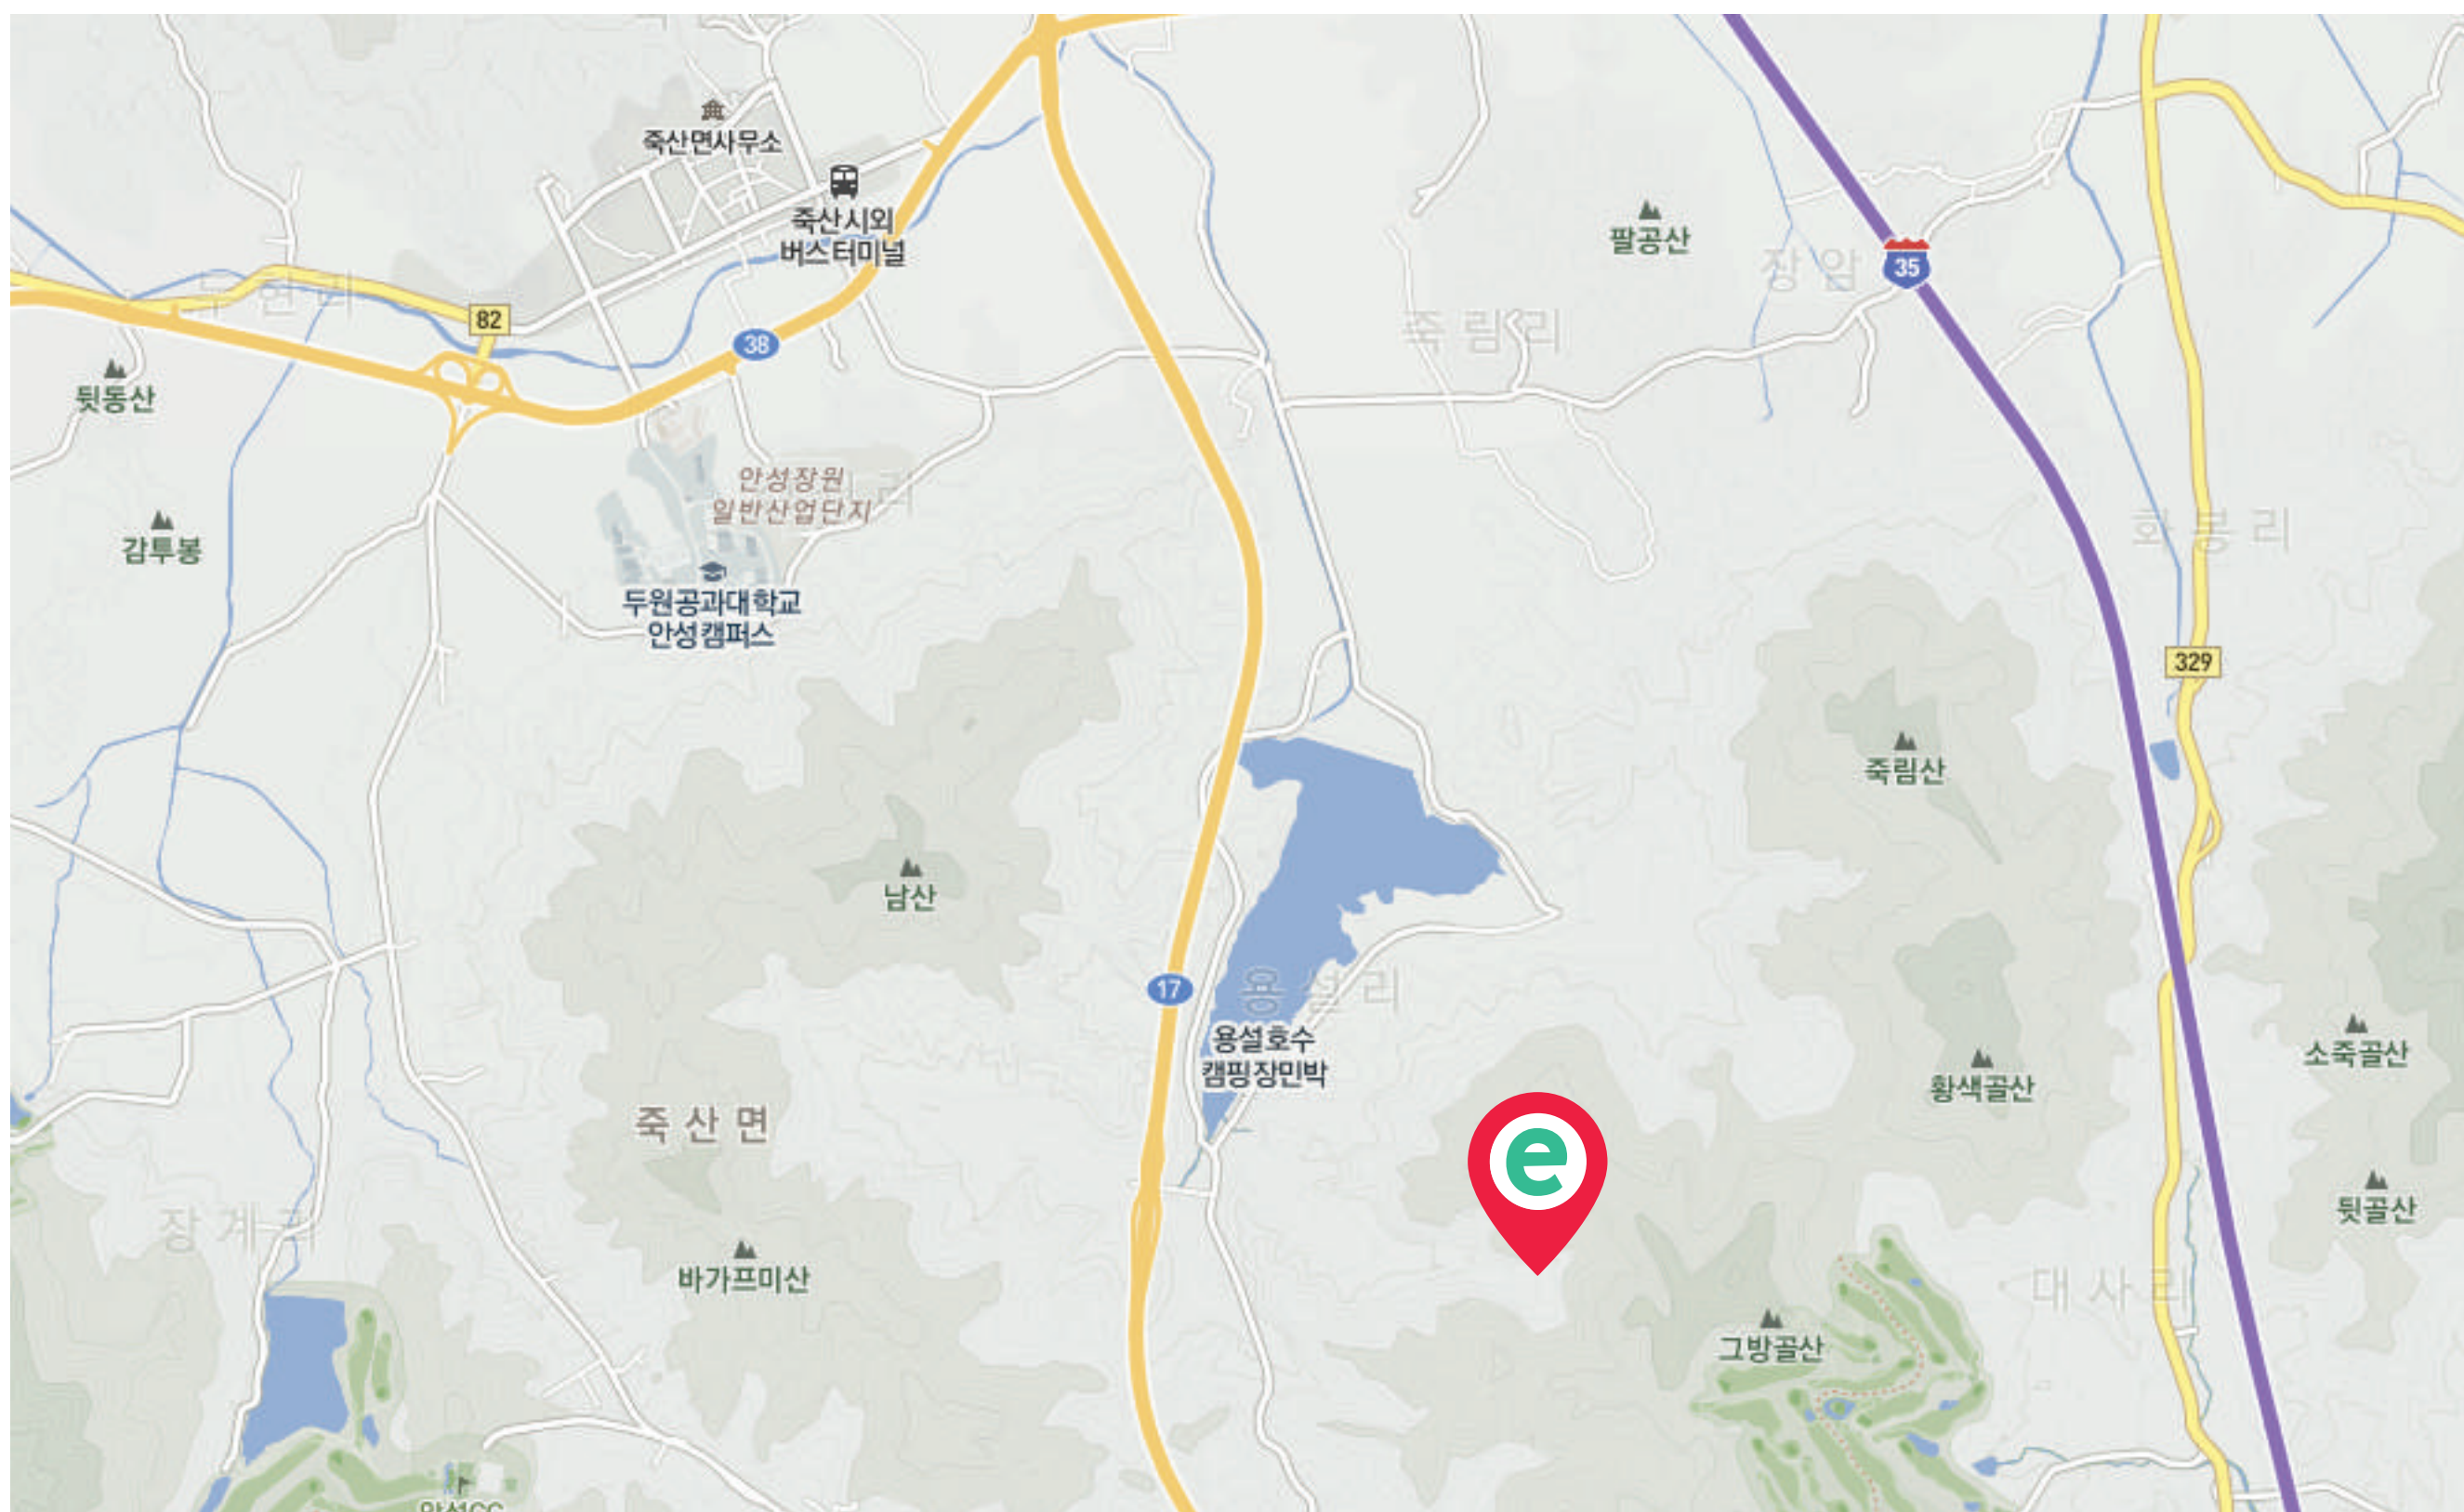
죽산면사무소
죽산시외
버스터미널
두현리
82
38
뒷동산
감투봉
안성장원
일반산업단지
두원공과대학교
안성캠퍼스
남산
죽산면
장계리
바가프미산
안성CC
17
용설리
용설호수
캠핑장민박
팔공산
장암
35
죽림리
화봉리
329
죽림산
황색골산
소죽골산
뒷골산
대사리
그방골산
e